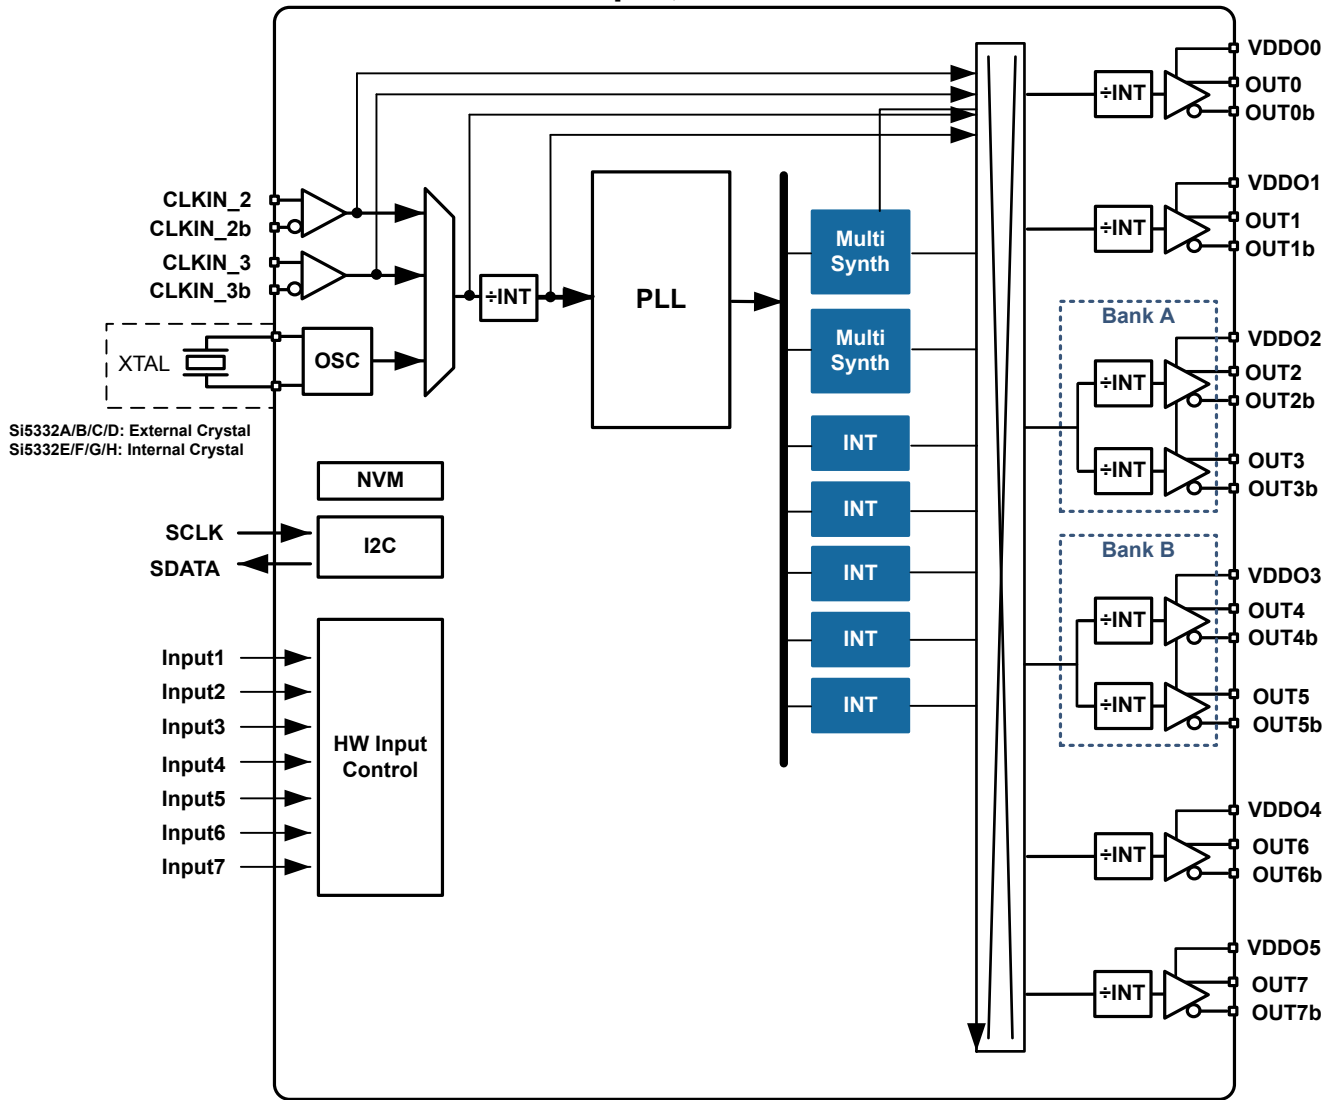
CLKIN_2
CLKIN_2b
CLKIN_3
CLKIN_3b
XTAL
OSC
÷INT
PLL
Multi Synth
Multi Synth
INT
INT
INT
INT
INT
Si5332A/B/C/D: External Crystal
Si5332E/F/G/H: Internal Crystal
NVM
SCLK
I2C
SDATA
Input1
Input2
Input3
Input4
Input5
Input6
Input7
HW Input Control
÷INT
VDDO0
OUT0
OUT0b
÷INT
VDDO1
OUT1
OUT1b
Bank A
÷INT
VDDO2
OUT2
OUT2b
÷INT
OUT3
OUT3b
Bank B
÷INT
VDDO3
OUT4
OUT4b
÷INT
OUT5
OUT5b
÷INT
VDDO4
OUT6
OUT6b
÷INT
VDDO5
OUT7
OUT7b